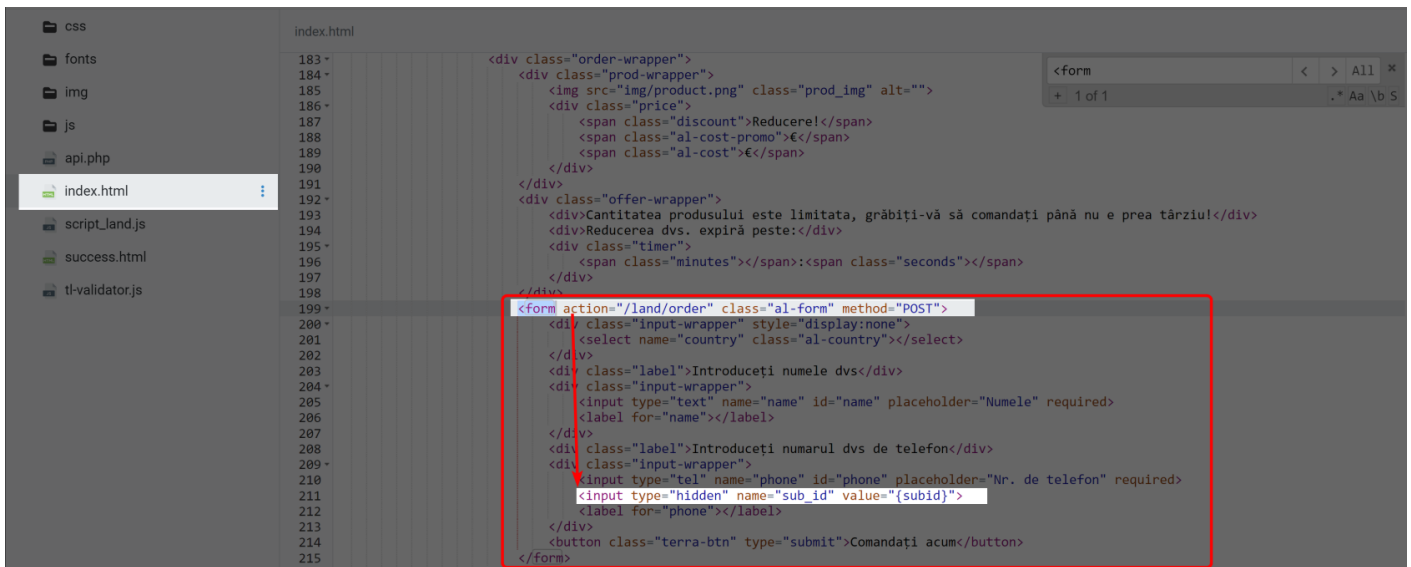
css
fonts
img
js
api.php
index.html
script_land.js
success.html
tl-validator.js

index.html

<form
< > All ×
+ 1 of 1
.* Aa \b S

183 <div class="order-wrapper">
184 <div class="prod-wrapper">
185 <img src="img/product.png" class="prod_img" alt="">
186 <div class="price">
187 <span class="discount">Reducere!</span>
188 <span class="al-cost-promo">€</span>
189 <span class="al-cost">€</span>
190 </div>
191 </div>
192 <div class="offer-wrapper">
193 <div>Cantitatea produsului este limitata, grăbiți-vă să comandați până nu e prea târziu!</div>
194 <div>Reducerea dvs. expiră peste:</div>
195 <div class="timer">
196 <span class="minutes"></span>:<span class="seconds"></span>
197 </div>
198 </div>
199 <form action="/land/order" class="al-form" method="POST">
200 <div class="input-wrapper" style="display:none">
201 <select name="country" class="al-country"></select>
202 </div>
203 <div class="label">Introduceți numele dvs</div>
204 <div class="input-wrapper">
205 <input type="text" name="name" id="name" placeholder="Numele" required>
206 <label for="name"></label>
207 </div>
208 <div class="label">Introduceți numarul dvs de telefon</div>
209 <div class="input-wrapper">
210 <input type="tel" name="phone" id="phone" placeholder="Nr. de telefon" required>
211 <input type="hidden" name="sub_id" value="{subid}">
212 <label for="phone"></label>
213 </div>
214 <button class="terra-btn" type="submit">Comandați acum</button>
215 </form>